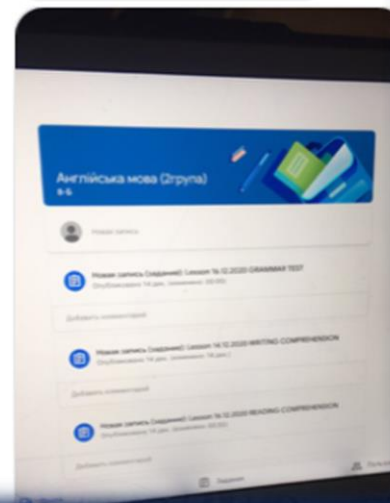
Англійська мова (2група)
8-Б

Новий запис

Новий запис (завдання): Lesson 16.12.2020 GRAMMAR TEST
Опубліковано: 14 дек. (змінено: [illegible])

Додати коментар

Новий запис (завдання): Lesson 16.12.2020 WRITING COMPREHENSION
Опубліковано: 14 дек. (змінено: 14 дек.)

Додати коментар

Новий запис (завдання): Lesson 16.12.2020 READING COMPREHENSION
Опубліковано: 14 дек. (змінено: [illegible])

Додати коментар

Завдання

Люди